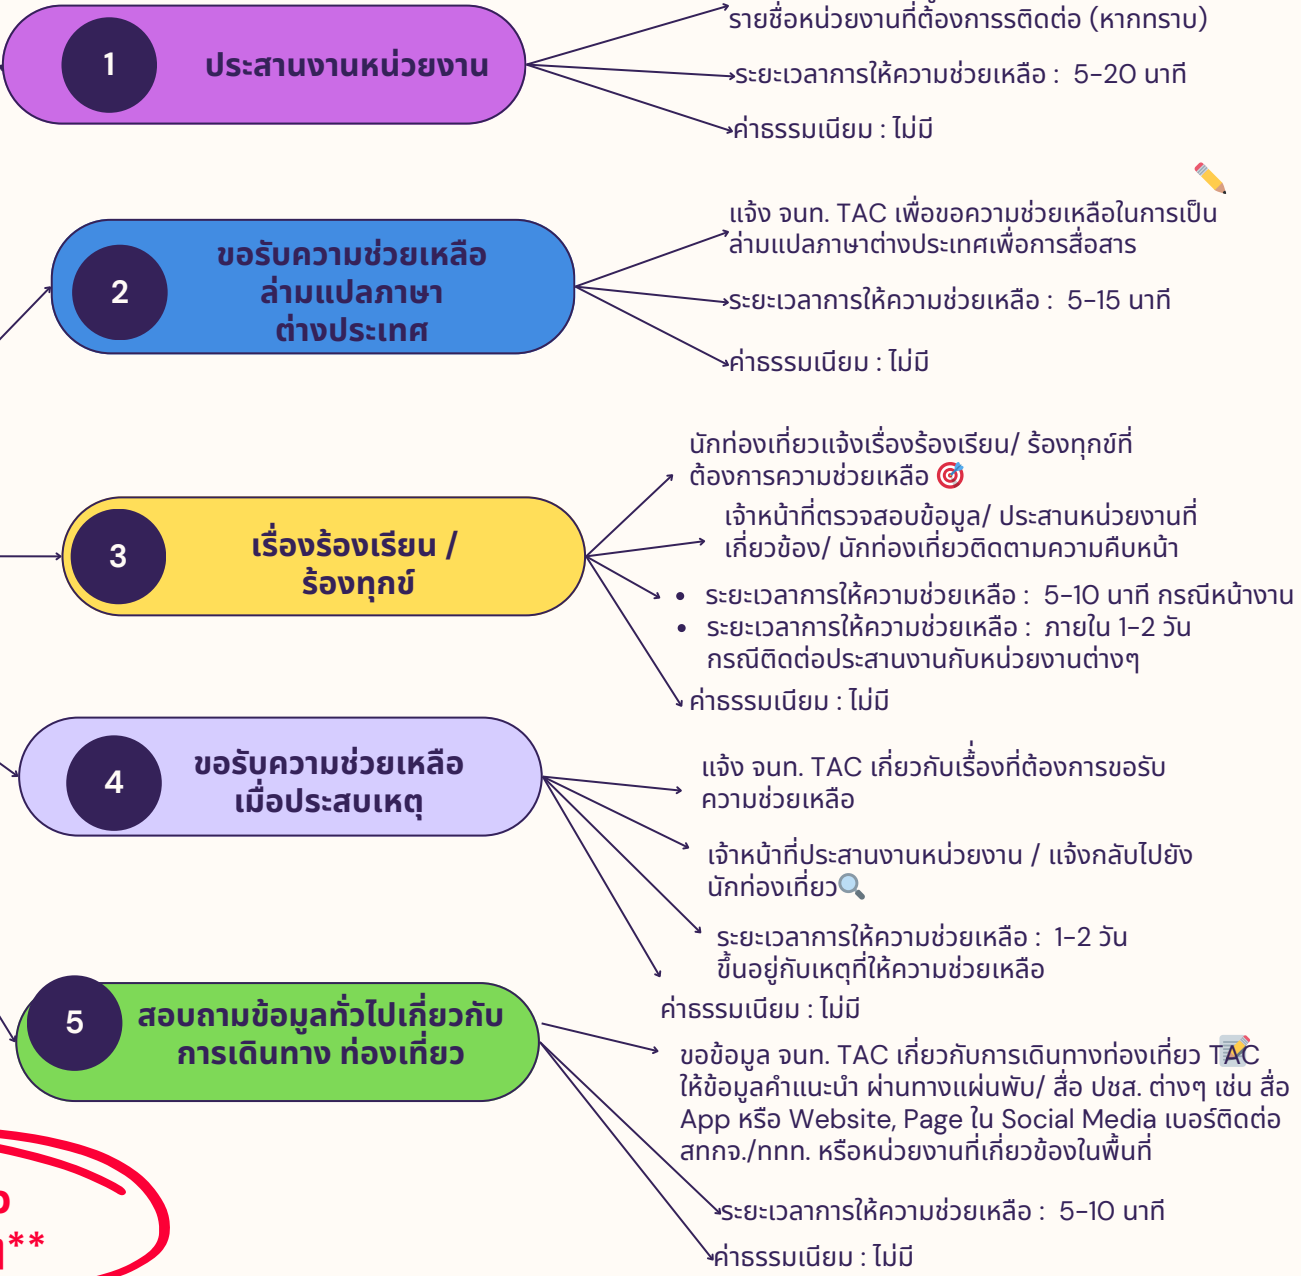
1

ประสานงานหน่วยงาน

รายชื่อหน่วยงานที่ต้องการรติดต่อ (หากทราบ)

ระยะเวลาการให้ความช่วยเหลือ : 5-20 นาที

ค่าธรรมเนียม : ไม่มี

2

ขอรับความช่วยเหลือล่ามแปลภาษาต่างประเทศ

แจ้ง จนท. TAC เพื่อขอความช่วยเหลือในการเป็นล่ามแปลภาษาต่างประเทศเพื่อการสื่อสาร

ระยะเวลาการให้ความช่วยเหลือ : 5-15 นาที

ค่าธรรมเนียม : ไม่มี

3

เรื่องร้องเรียน / ร้องทุกข์

นักท่องเที่ยวแจ้งเรื่องร้องเรียน/ ร้องทุกข์ที่ต้องการความช่วยเหลือ

เจ้าหน้าที่ตรวจสอบข้อมูล/ ประสานหน่วยงานที่เกี่ยวข้อง/ นักท่องเที่ยวติดตามความคืบหน้า

- ระยะเวลาการให้ความช่วยเหลือ : 5-10 นาที กรณีหน้างาน
- ระยะเวลาการให้ความช่วยเหลือ : ภายใน 1-2 วัน กรณีติดต่อประสานงานกับหน่วยงานต่างๆ

ค่าธรรมเนียม : ไม่มี

4

ขอรับความช่วยเหลือเมื่อประสบเหตุ

แจ้ง จนท. TAC เกี่ยวกับเรื่องที่ต้องการขอรับความช่วยเหลือ

เจ้าหน้าที่ประสานงานหน่วยงาน / แจ้งกลับไปยังนักท่องเที่ยว

ระยะเวลาการให้ความช่วยเหลือ : 1-2 วัน ขึ้นอยู่กับเหตุที่ให้ความช่วยเหลือ

ค่าธรรมเนียม : ไม่มี

5

สอบถามข้อมูลทั่วไปเกี่ยวกับการเดินทาง ท่องเที่ยว

ขอข้อมูล จนท. TAC เกี่ยวกับการเดินทางท่องเที่ยว TAC ให้ข้อมูลคำแนะนำ ผ่านทางแผ่นพับ/ สื่อ ปชส. ต่างๆ เช่น สื่อ App หรือ Website, Page ใน Social Media เบอร์ติดต่อ สทกจ./ททท. หรือหน่วยงานที่เกี่ยวข้องในพื้นที่

ระยะเวลาการให้ความช่วยเหลือ : 5-10 นาที

ค่าธรรมเนียม : ไม่มี

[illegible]
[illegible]**